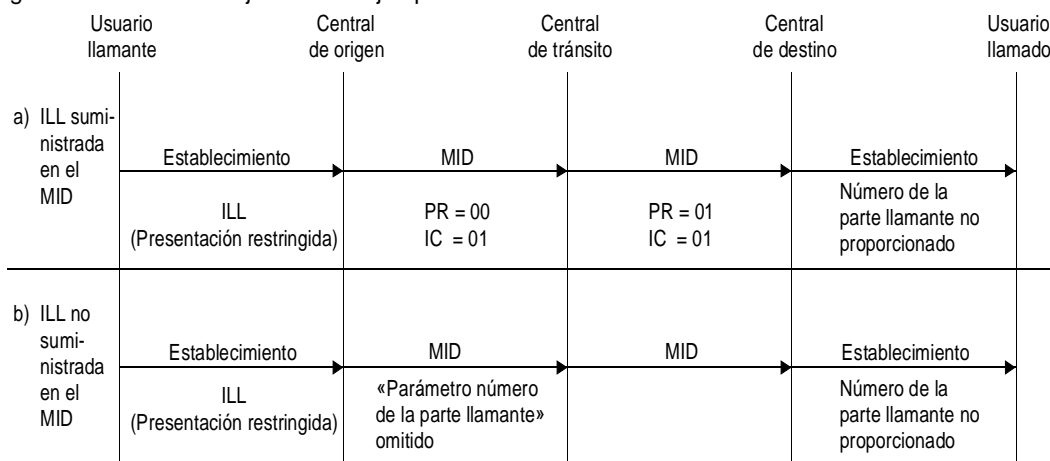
Usuario llamante

Central de origen

Central de tránsito

Central de destino

Usuario llamado

a) ILL suministrada en el MID

Establecimiento

ILL (Presentación restringida)

MID

PR = 00
IC = 01

MID

PR = 01
IC = 01

Establecimiento

Número de la parte llamante no proporcionado

b) ILL no suministrada en el MID

Establecimiento

ILL (Presentación restringida)

MID

«Parámetro número de la parte llamante» omitido

MID

Establecimiento

Número de la parte llamante no proporcionado